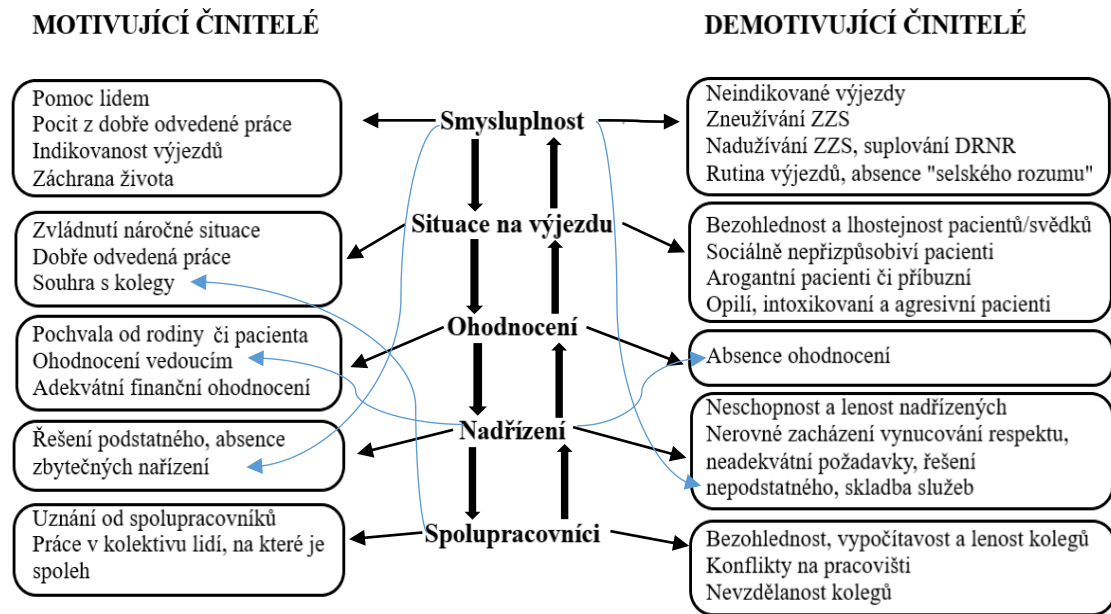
MOTIVUJÍCÍ ČINITELÉ

DEMOTIVUJÍCÍ ČINITELÉ

Pomoc lidem
Pocit z dobře odvedené práce
Indikovanost výjezdů
Záchrana života

Smysluplnost

Neindikované výjezdy
Zneužívání ZZS
Nadužívání ZZS, suplování DRNR
Rutina výjezdů, absence "selského rozumu"

Zvládnutí náročné situace
Dobře odvedená práce
Souhra s kolegy

Situace na výjezdu

Bezohlednost a lhostejnost pacientů/svědků
Sociálně nepřizpůsobiví pacienti
Arogantní pacienti či příbuzní
Opilí, intoxikovaní a agresivní pacienti

Pochvala od rodiny či pacienta
Ohodnocení vedoucím
Adekvátní finanční ohodnocení

Ohodnocení

Absence ohodnocení

Řešení podstatného, absence zbytečných nařízení

Nadřízení

Neschopnost a lenost nadřízených
Nerovné zacházení vynucování respektu, neadekvátní požadavky, řešení nepodstatného, skladba služeb

Uznání od spolupracovníků
Práce v kolektivu lidí, na které je spoleh

Spolupracovníci

Bezohlednost, vypočítavost a lenost kolegů
Konflikty na pracovišti
Nevzdělanost kolegů